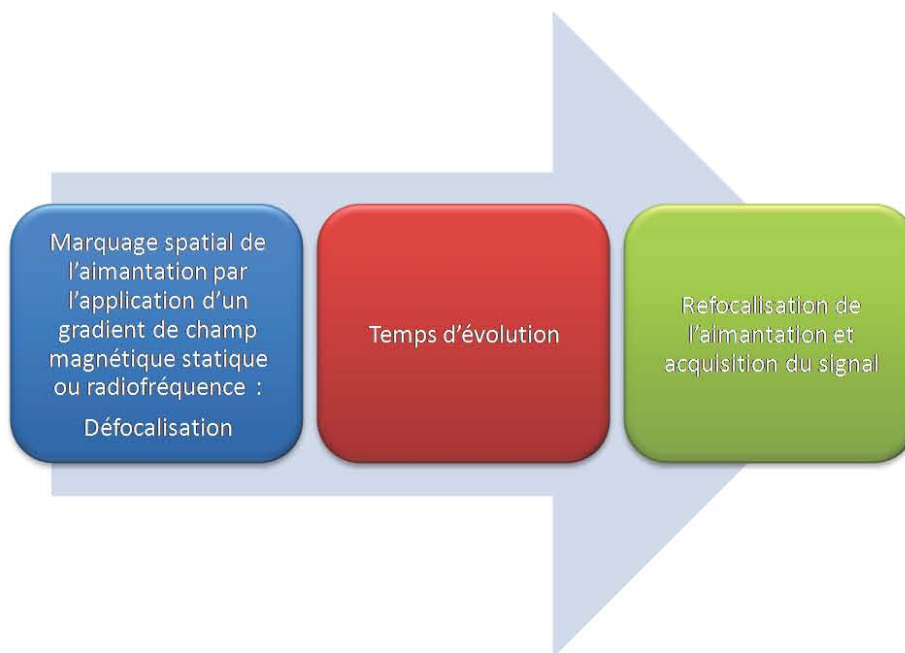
Marquage spatial de l’aimantation par l’application d’un gradient de champ magnétique statique ou radiofréquence :

Défocalisation

Temps d’évolution

Refocalisation de l’aimantation et acquisition du signal